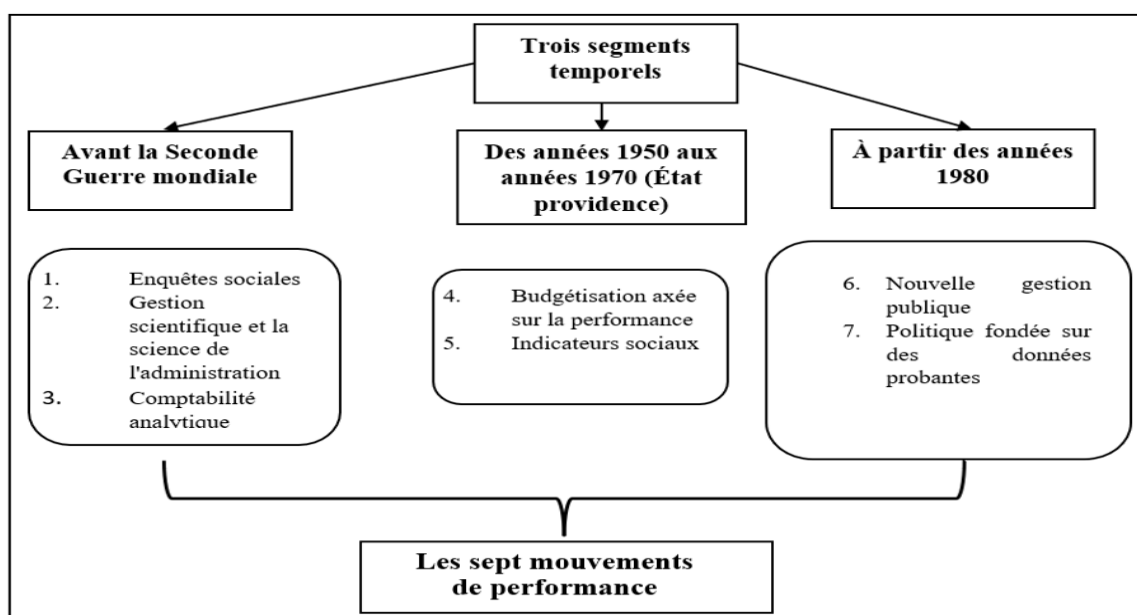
Trois segments temporels

Avant la Seconde Guerre mondiale

Des années 1950 aux années 1970 (État providence)

À partir des années 1980

1. Enquêtes sociales
2. Gestion scientifique et la science de l'administration
3. Comptabilité analytique

4. Budgétisation axée sur la performance
5. Indicateurs sociaux

6. Nouvelle gestion publique
7. Politique fondée sur des données probantes

Les sept mouvements de performance